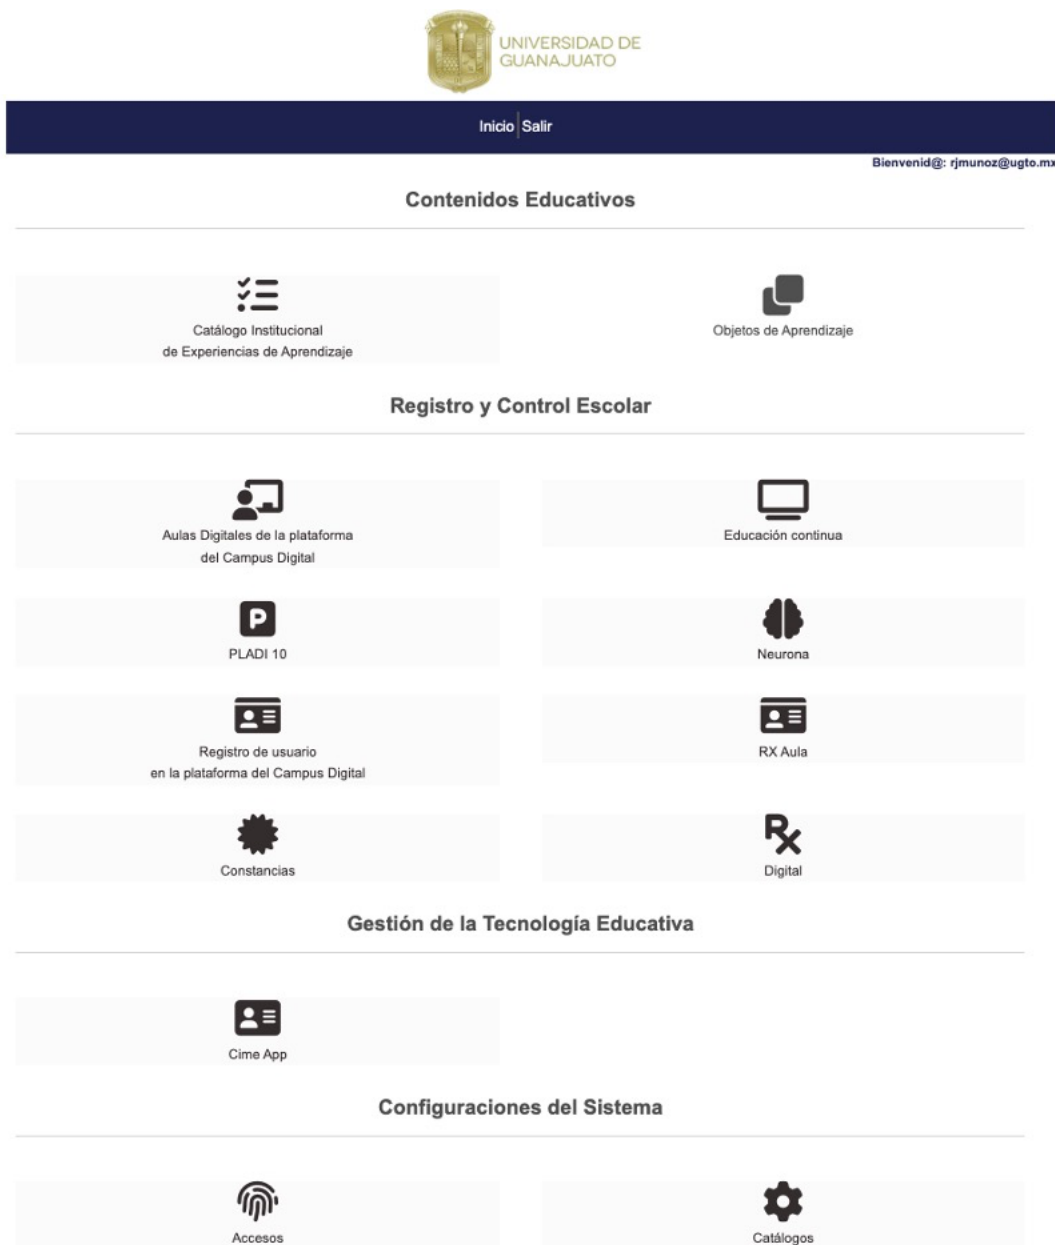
UNIVERSIDAD DE GUANAJUATO

Inicio Salir

Bienvenid@: rjmunoz@ugto.mx

Contenidos Educativos

Catálogo Institucional de Experiencias de Aprendizaje

Objetos de Aprendizaje

Registro y Control Escolar

Aulas Digitales de la plataforma del Campus Digital

Educación continua

PLADI 10

Neurona

Registro de usuario en la plataforma del Campus Digital

RX Aula

Constancias

Digital

Gestión de la Tecnología Educativa

Cime App

Configuraciones del Sistema

Accesos

Catálogos